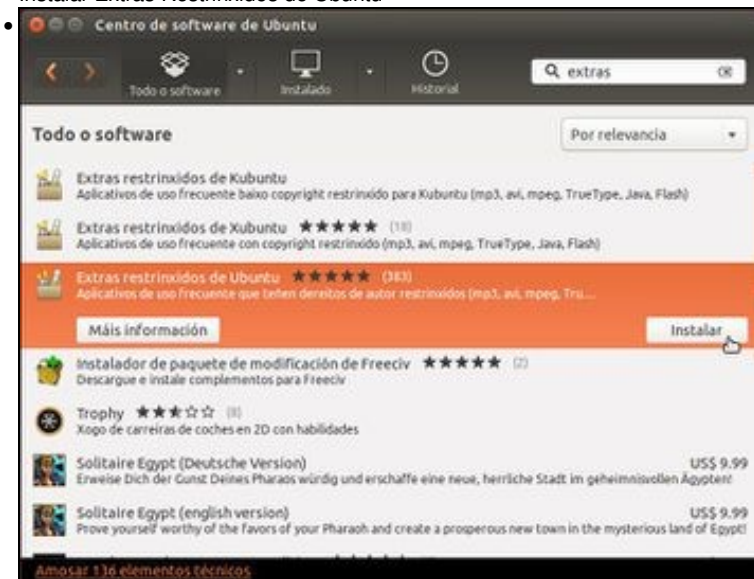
Instalar Extras Restrinxidos de Ubuntu

Centro de software de Ubuntu

Todo o software

Instalado

Historial

extras

Todo o software

Por relevancia

Extras restrinxidos de Kubuntu
Aplicativos de uso frecuente baixo copyright restrinxido para Kubuntu (mp3, avi, mpeg, TrueType, Java, Flash)

Extras restrinxidos de Xubuntu ★★★★★ (18)
Aplicativos de uso frecuente con copyright restrinxido (mp3, avi, mpeg, TrueType, Java, Flash)

Extras restrinxidos de Ubuntu ★★★★★ (383)
Aplicativos de uso frecuente que teñen dereitos de autor restrinxidos (mp3, avi, mpeg, Tru...

Máis información

Instalar

Instalador de paquete de modificación de Freeciv ★★★★★ (2)
Descargue e instale complementos para Freeciv

Trophy ★★★☆☆ (8)
Xogo de carreiras de coches en 2D con habilidades

Solitaire Egypt (Deutsche Version) US$ 9.99
Erweise Dich der Gunst Deines Pharaos würdig und erschaffe eine neue, herrliche Stadt im geheimnisvollen Ägypten!

Solitaire Egypt (english version) US$ 9.99
Prove yourself worthy of the favors of your Pharaoh and create a prosperous new town in the mysterious land of Egypt!

Amosar 136 elementos técnicos